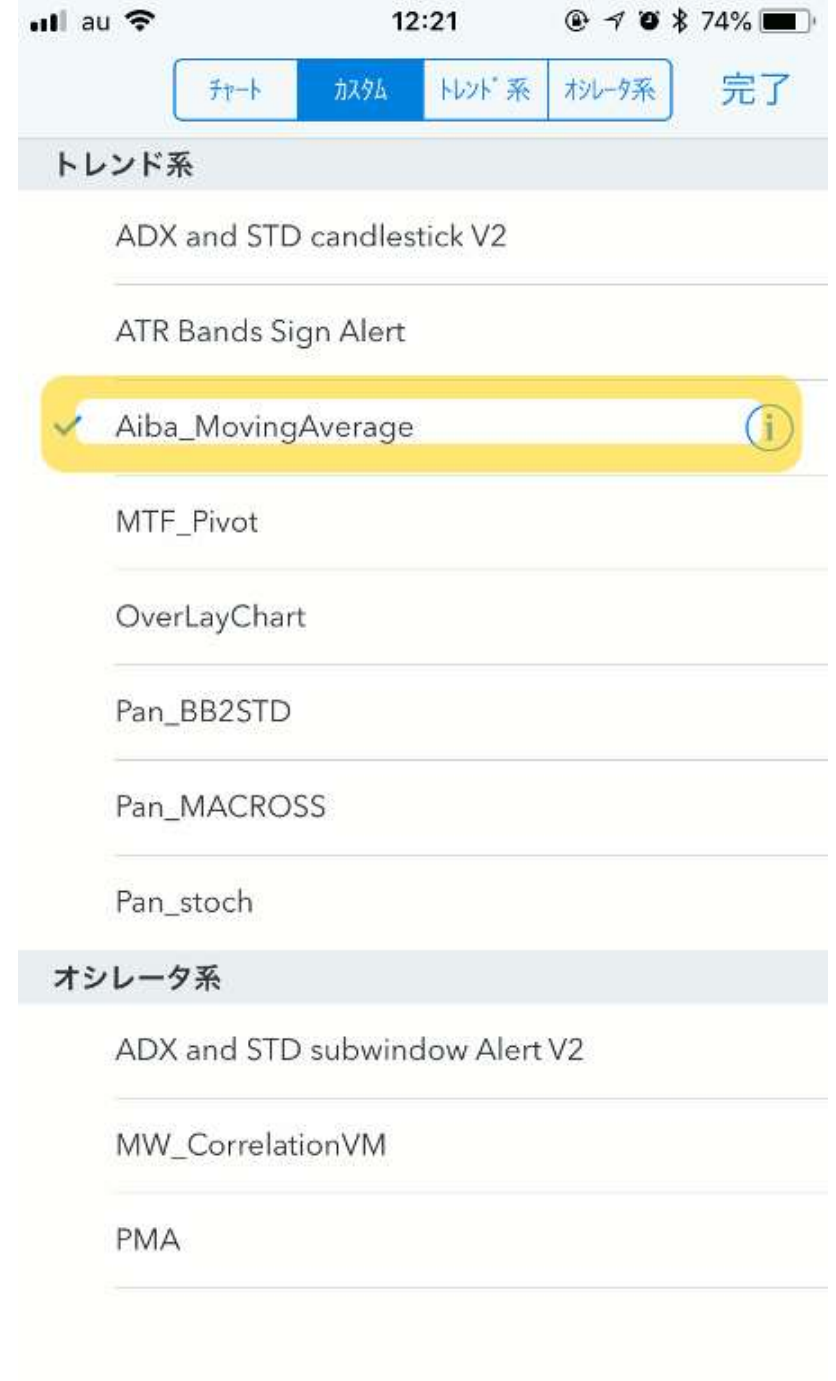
au 12:21 74%

ﾁｬｰﾄ | ｶｽﾀﾑ | ﾄﾚﾝﾄﾞ系 | ｵｼﾚｰﾀ系 | 完了

トレンド系

ADX and STD candlestick V2

ATR Bands Sign Alert

✓ Aiba_MovingAverage

MTF_Pivot

OverLayChart

Pan_BB2STD

Pan_MACROSS

Pan_stoch

オシレータ系

ADX and STD subwindow Alert V2

MW_CorrelationVM

PMA